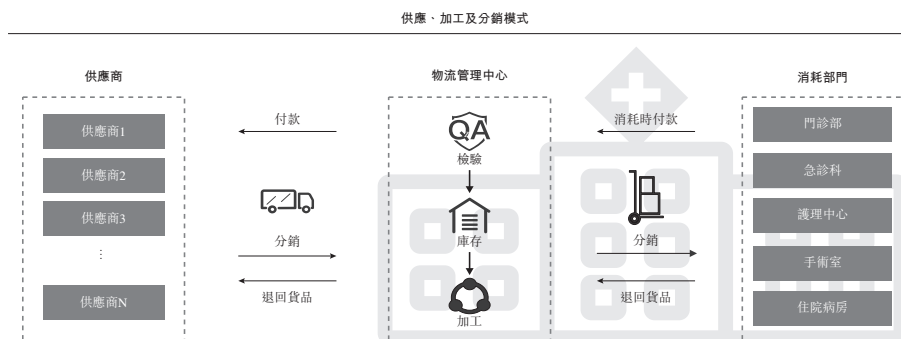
供應、加工及分銷模式

供應商

供應商1

供應商2

供應商3

⋮

供應商N

付款

分銷

退回貨品

物流管理中心

QA

檢驗

庫存

加工

消耗時付款

分銷

退回貨品

消耗部門

門診部

急診科

護理中心

手術室

住院病房